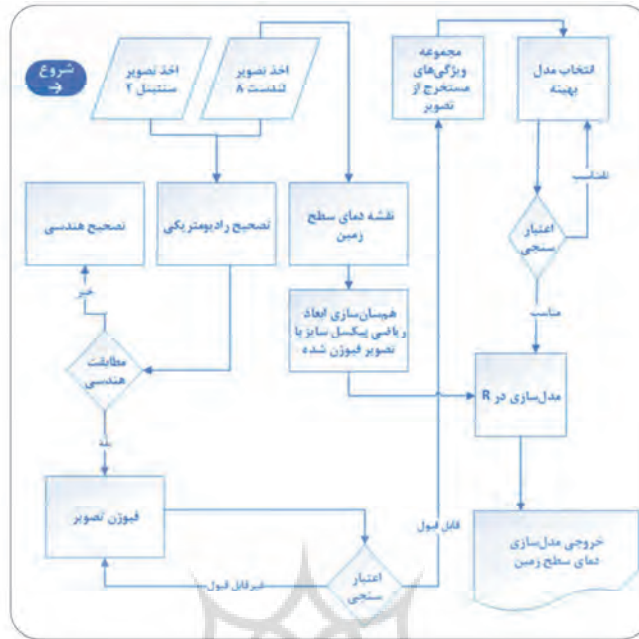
شروع

اخذ تصویر سنتینل ۲

اخذ تصویر لندست ۸

مجموعه ویژگی‌های مستخرج از تصویر

انتخاب مدل بهینه

نامناسب

تصحیح هندسی

تصحیح رادیومتریکی

نقشه دمای سطح زمین

اعتبار سنجی

خیر

همسان‌سازی ابعاد و باقی پیکسل سایز با تصویر فیوژن شده

مناسب

مطابقت هندسی

مدل‌سازی در R

بله

فیوژن تصویر

قابل قبول

خروجی مدل‌سازی دمای سطح زمین

غیرقابل قبول

اعتبار سنجی